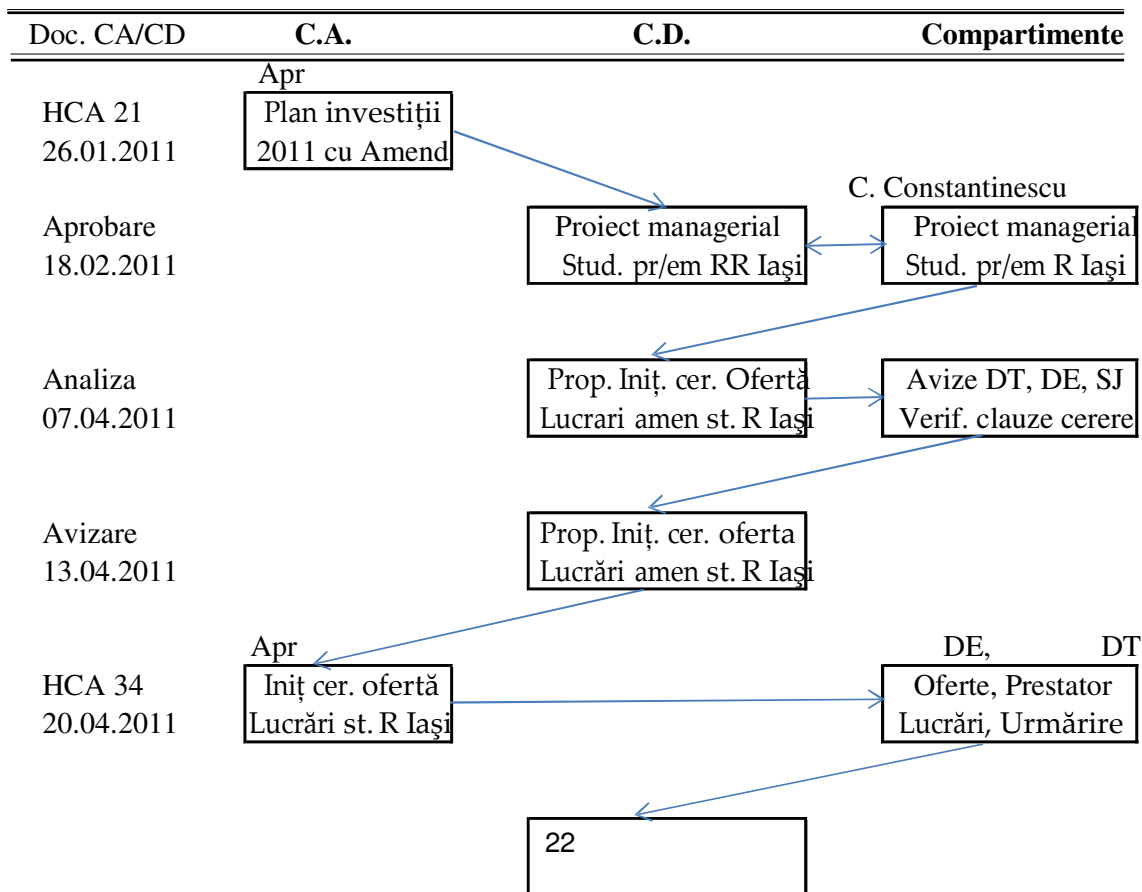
| Doc. CA/CD | C.A. | C.D. | Compartimente |
|---|---|---|---|

Apr

HCA 21
26.01.2011

Plan investiții
2011 cu Amend

C. Constantinescu

Aprobare
18.02.2011

Proiect managerial
Stud. pr/em RR Iaşi

Proiect managerial
Stud. pr/em R Iaşi

Analiza
07.04.2011

Prop. Iniț. cer. Ofertă
Lucrari amen st. R Iaşi

Avize DT, DE, SJ
Verif. clauze cerere

Avizare
13.04.2011

Prop. Iniț. cer. oferta
Lucrări amen st. R Iaşi

Apr

DE, DT

HCA 34
20.04.2011

Inıț cer. ofertă
Lucrări st. R Iaşi

Oferte, Prestator
Lucrări, Urmărire

22